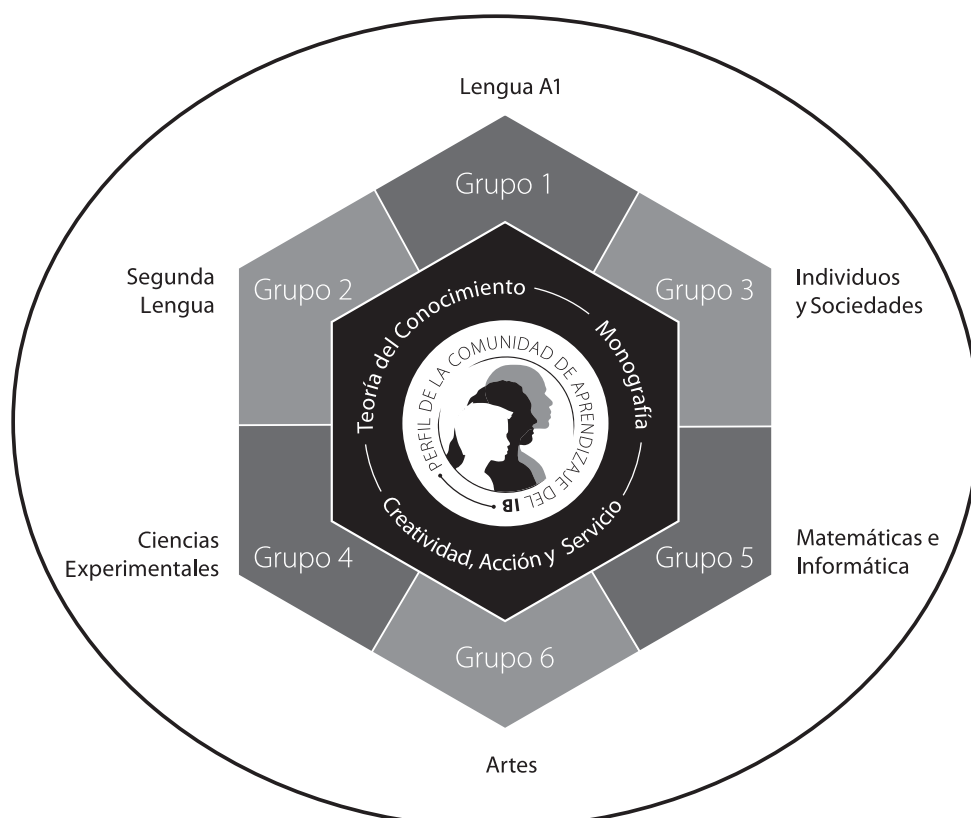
Lengua A1

Grupo 1

Segunda Lengua

Grupo 2

Grupo 3

Individuos y Sociedades

Teoría del Conocimiento

Monografía

PERFIL DE LA COMUNIDAD DE APRENDIZAJE DEL IB

Creatividad, Acción y Servicio

Ciencias Experimentales

Grupo 4

Grupo 5

Matemáticas e Informática

Grupo 6

Artes